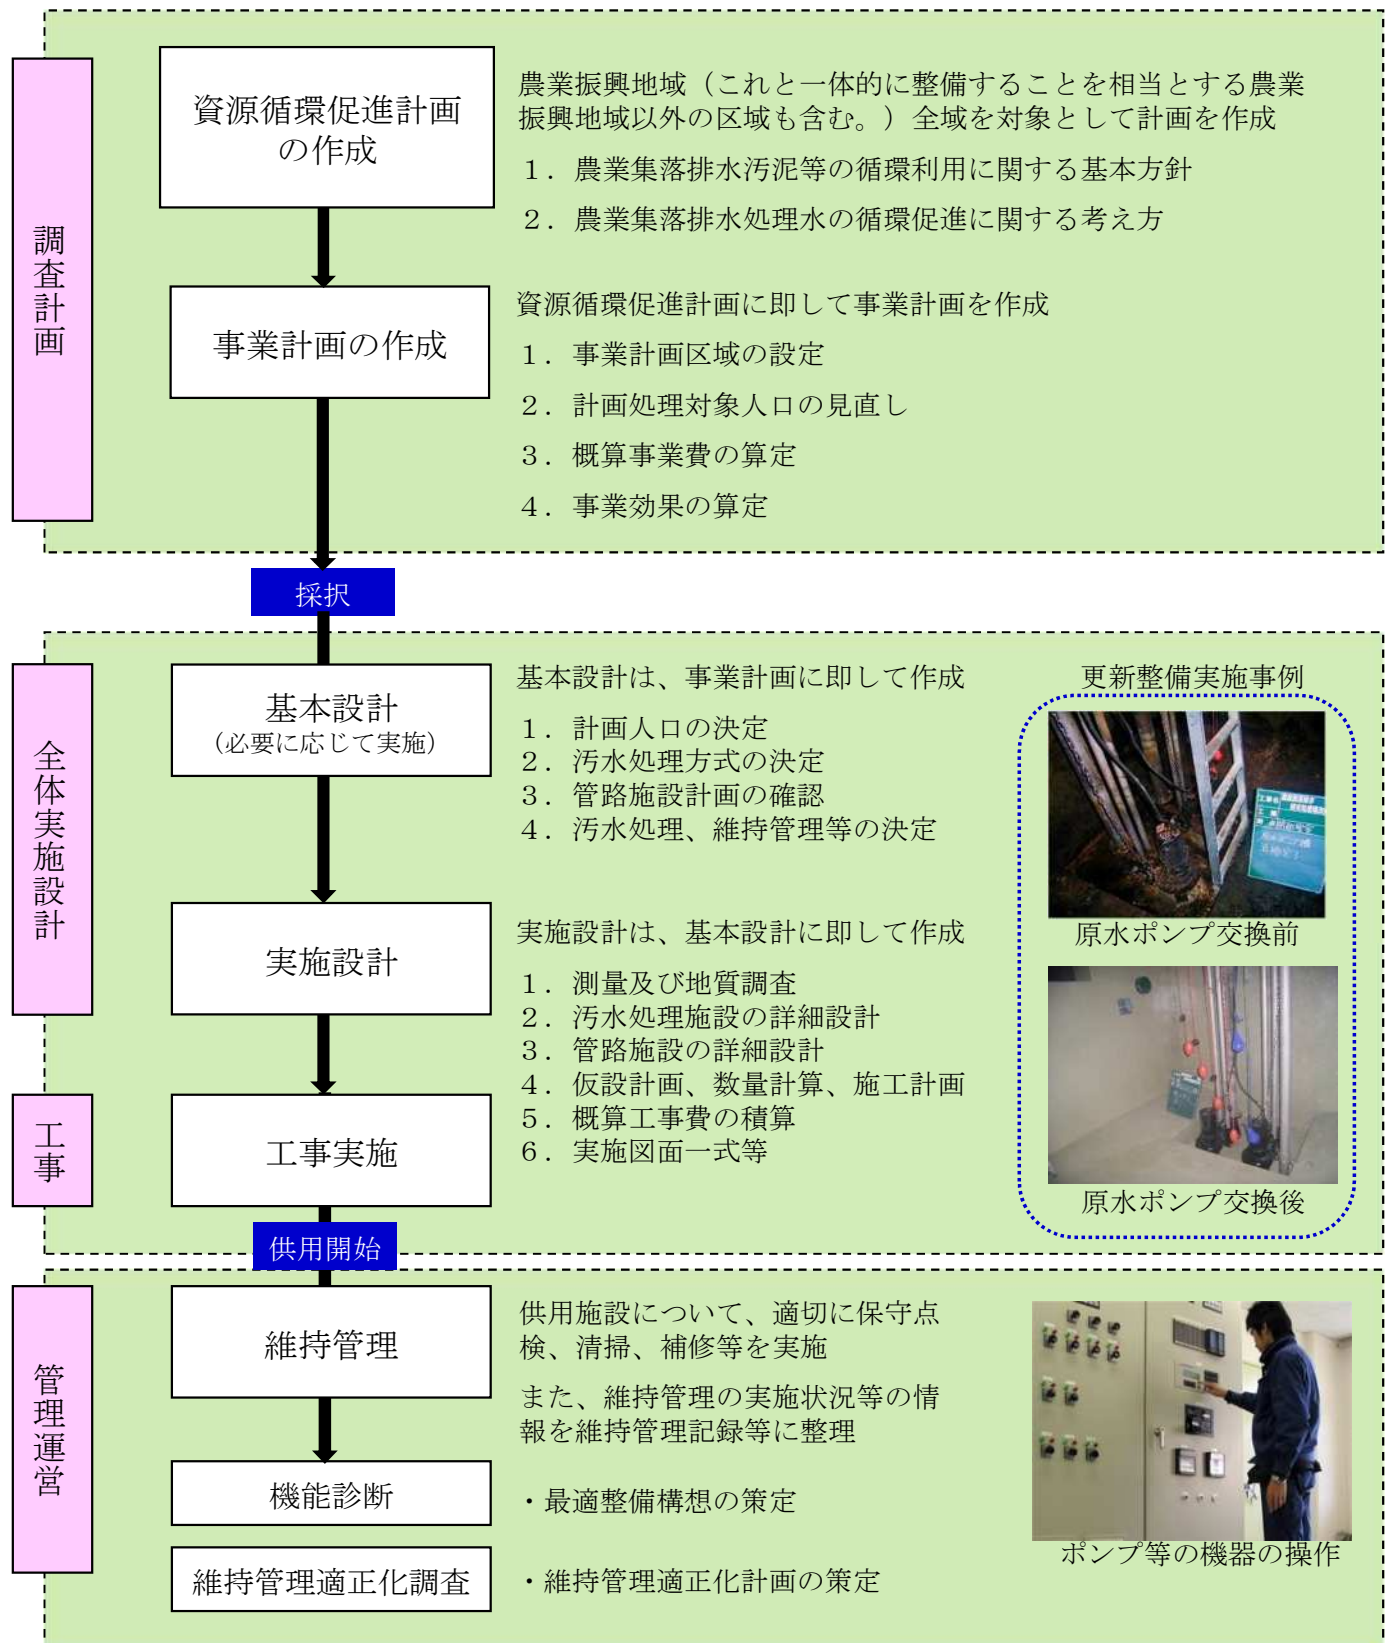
調査計画

資源循環促進計画の作成

農業振興地域（これと一体的に整備することを相当とする農業振興地域以外の区域も含む。）全域を対象として計画を作成

１．農業集落排水汚泥等の循環利用に関する基本方針

２．農業集落排水処理水の循環促進に関する考え方

事業計画の作成

資源循環促進計画に即して事業計画を作成

１．事業計画区域の設定

２．計画処理対象人口の見直し

３．概算事業費の算定

４．事業効果の算定

採択

全体実施設計

基本設計
（必要に応じて実施）

基本設計は、事業計画に即して作成

１．計画人口の決定
２．汚水処理方式の決定
３．管路施設計画の確認
４．汚水処理、維持管理等の決定

実施設計

実施設計は、基本設計に即して作成

１．測量及び地質調査
２．汚水処理施設の詳細設計
３．管路施設の詳細設計
４．仮設計画、数量計算、施工計画
５．概算工事費の積算
６．実施図面一式等

更新整備実施事例

原水ポンプ交換前

原水ポンプ交換後

工事

工事実施

供用開始

管理運営

維持管理

供用施設について、適切に保守点検、清掃、補修等を実施

また、維持管理の実施状況等の情報を維持管理記録等に整理

機能診断

・最適整備構想の策定

維持管理適正化調査

・維持管理適正化計画の策定

ポンプ等の機器の操作